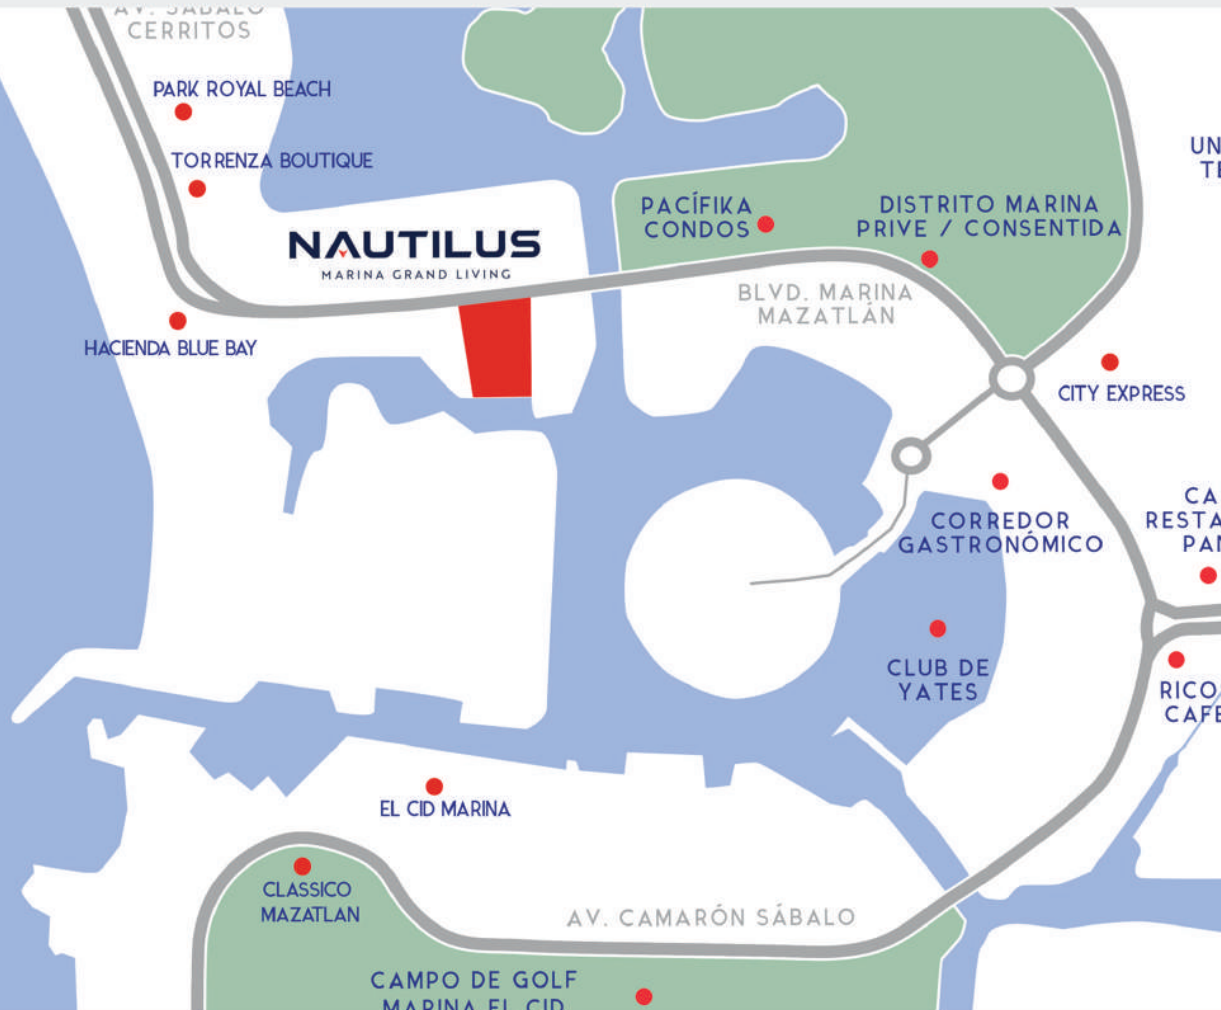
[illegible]
CERRITOS

PARK ROYAL BEACH

TORRENZA BOUTIQUE

NAUTILUS
MARINA GRAND LIVING

HACIENDA BLUE BAY

PACÍFIKA
CONDOS

DISTRITO MARINA
PRIVE / CONSENTIDA

UN
TE

BLVD. MARINA
MAZATLÁN

CITY EXPRESS

CORREDOR
GASTRONÓMICO

CA
RESTA
PAN

CLUB DE
YATES

RICO
CAFE

EL CID MARINA

CLASSICO
MAZATLAN

AV. CAMARÓN SÁBALO

CAMPO DE GOLF
MARINA EL CID